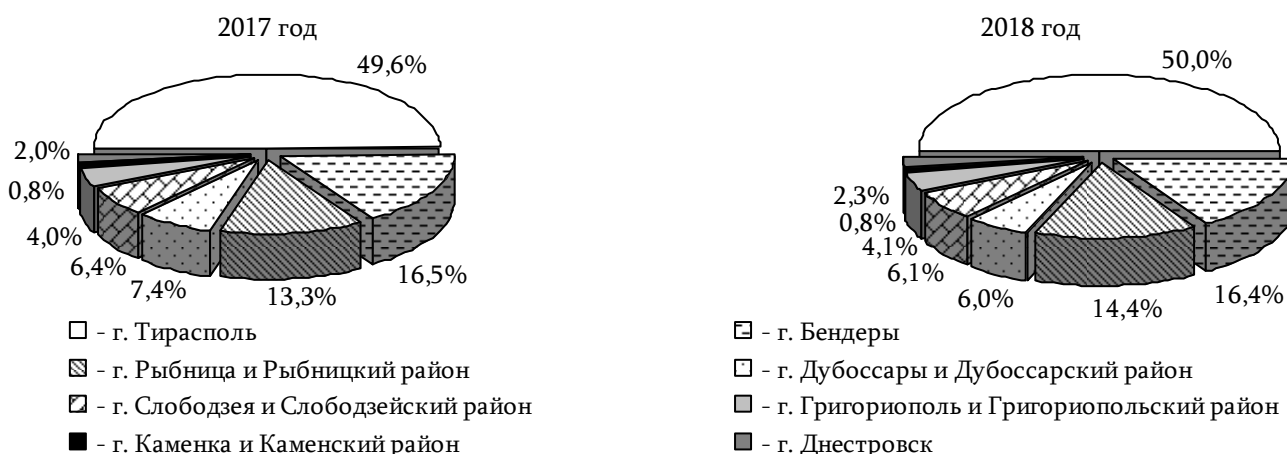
2017 год

49,6%

2,0%

0,8%

4,0%

6,4%

7,4%

13,3%

16,5%

2018 год

50,0%

2,3%

0,8%

4,1%

6,1%

6,0%

14,4%

16,4%

□ - г. Тирасполь

▧ - г. Рыбница и Рыбницкий район

◪ - г. Слободзея и Слободзейский район

■ - г. Каменка и Каменский район

⊟ - г. Бендеры

□ - г. Дубоссары и Дубоссарский район

■ - г. Григориополь и Григориопольский район

■ - г. Днестровск